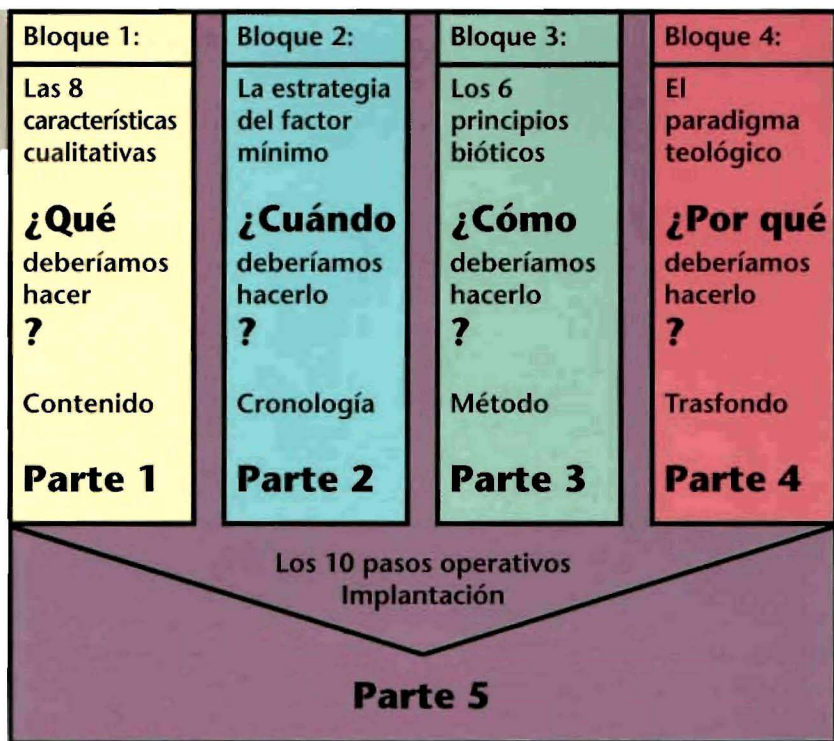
Bloque 1:

Las 8 características cualitativas

¿Qué deberíamos hacer ?

Contenido

Parte 1

Bloque 2:

La estrategia del factor mínimo

¿Cuándo deberíamos hacerlo ?

Cronología

Parte 2

Bloque 3:

Los 6 principios bióticos

¿Cómo deberíamos hacerlo ?

Método

Parte 3

Bloque 4:

El paradigma teológico

¿Por qué deberíamos hacerlo ?

Trasfondo

Parte 4

Los 10 pasos operativos
Implantación

Parte 5